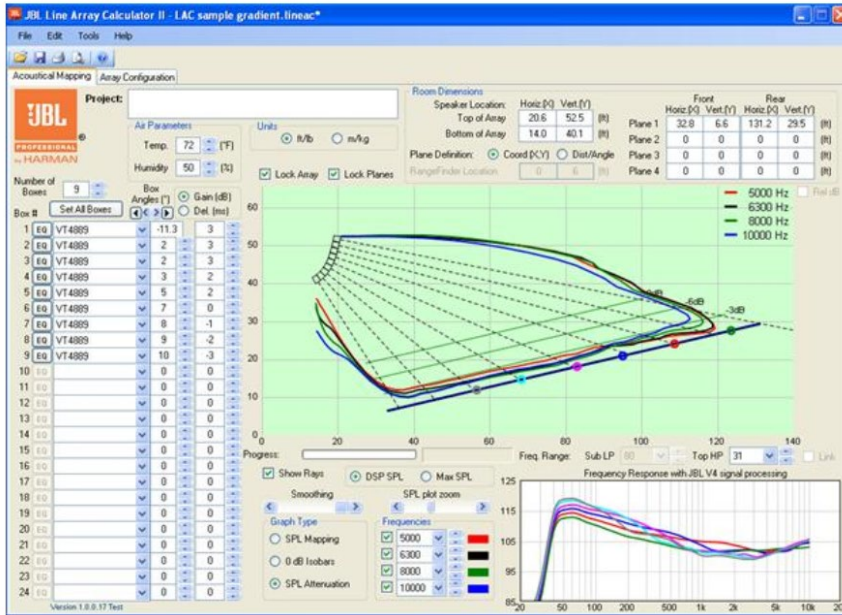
JBL Line Array Calculator II - LAC sample gradient.lineac*

File Edit Tools Help

Acoustical Mapping | Array Configuration

JBL PROFESSIONAL by HARMAN

Project:

Air Parameters
Temp. 72 [°F]
Humidity 50 [%]

Units
ft/lb
m/kg

Room Dimensions
Speaker Location: Horiz.[X] Vert.[Y]
Top of Array 20.6 52.5 [ft]
Bottom of Array 14.0 40.1 [ft]

Plane Definition: Coord [X,Y] Dist/Angle
RangeFinder Location 0 6 [ft]

| | Front Horiz.[X] | Front Vert.[Y] | Rear Horiz.[X] | Rear Vert.[Y] | |
|---|---|---|---|---|---|
| Plane 1 | 32.8 | 6.6 | 131.2 | 29.5 | [ft] |
| Plane 2 | 0 | 0 | 0 | 0 | [ft] |
| Plane 3 | 0 | 0 | 0 | 0 | [ft] |
| Plane 4 | 0 | 0 | 0 | 0 | [ft] |

Number of Boxes 9

Set All Boxes

Box Angles [°]
Gain [dB]
Del. [ms]

Lock Array
Lock Planes

| Box # | | | Angle | Gain |
|---|---|---|---|---|
| 1 | EQ | VT4889 | -11.3 | 3 |
| 2 | EQ | VT4889 | 2 | 3 |
| 3 | EQ | VT4889 | 2 | 3 |
| 4 | EQ | VT4889 | 3 | 2 |
| 5 | EQ | VT4889 | 5 | 2 |
| 6 | EQ | VT4889 | 7 | 0 |
| 7 | EQ | VT4889 | 8 | -1 |
| 8 | EQ | VT4889 | 9 | -2 |
| 9 | EQ | VT4889 | 10 | -3 |
| 10 | EQ | | 0 | 0 |
| 11 | EQ | | 0 | 0 |
| 12 | EQ | | 0 | 0 |
| 13 | EQ | | 0 | 0 |
| 14 | EQ | | 0 | 0 |
| 15 | EQ | | 0 | 0 |
| 16 | EQ | | 0 | 0 |
| 17 | EQ | | 0 | 0 |
| 18 | EQ | | 0 | 0 |
| 19 | EQ | | 0 | 0 |
| 20 | EQ | | 0 | 0 |
| 21 | EQ | | 0 | 0 |
| 22 | EQ | | 0 | 0 |
| 23 | EQ | | 0 | 0 |
| 24 | EQ | | 0 | 0 |

Version 1.0.0.17 Test

5000 Hz
6300 Hz
8000 Hz
10000 Hz
Rel dB

-6dB -6dB -3dB

60 50 40 30 20 10 0
0 20 40 60 80 100 120 140

Progress:
Freq. Range: Sub LP 80 Top HP 31 Link

Show Rays
DSP SPL
Max SPL

Smoothing
SPL plot zoom

Graph Type
SPL Mapping
0 dB Isobars
SPL Attenuation

Frequencies
5000
6300
8000
10000

Frequency Response with JBL V4 signal processing
125 115 105 95 85
20 50 100 200 500 1k 2k 5k 10k 20